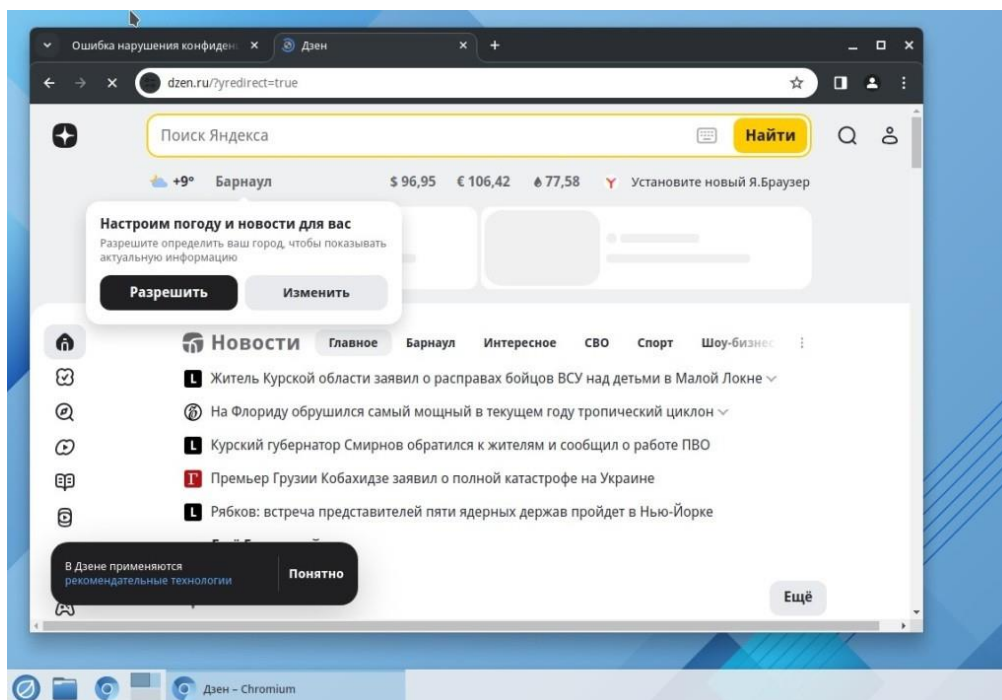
Ошибка нарушения конфиденц ×
Дзен ×
+

dzen.ru/?yredirect=true

Поиск Яндекса
Найти

+9° Барнаул $ 96,95 € 106,42 77,58 Установите новый Я.Браузер

Настроим погоду и новости для вас
Разрешите определить ваш город, чтобы показывать актуальную информацию
Разрешить
Изменить

Новости Главное Барнаул Интересное СВО Спорт Шоу-бизнес

Житель Курской области заявил о расправах бойцов ВСУ над детьми в Малой Локне
На Флориду обрушился самый мощный в текущем году тропический циклон
Курский губернатор Смирнов обратился к жителям и сообщил о работе ПВО
Премьер Грузии Кобахидзе заявил о полной катастрофе на Украине
Рябков: встреча представителей пяти ядерных держав пройдет в Нью-Йорке

В Дзене применяются рекомендательные технологии
Понятно

Ещё

Дзен – Chromium